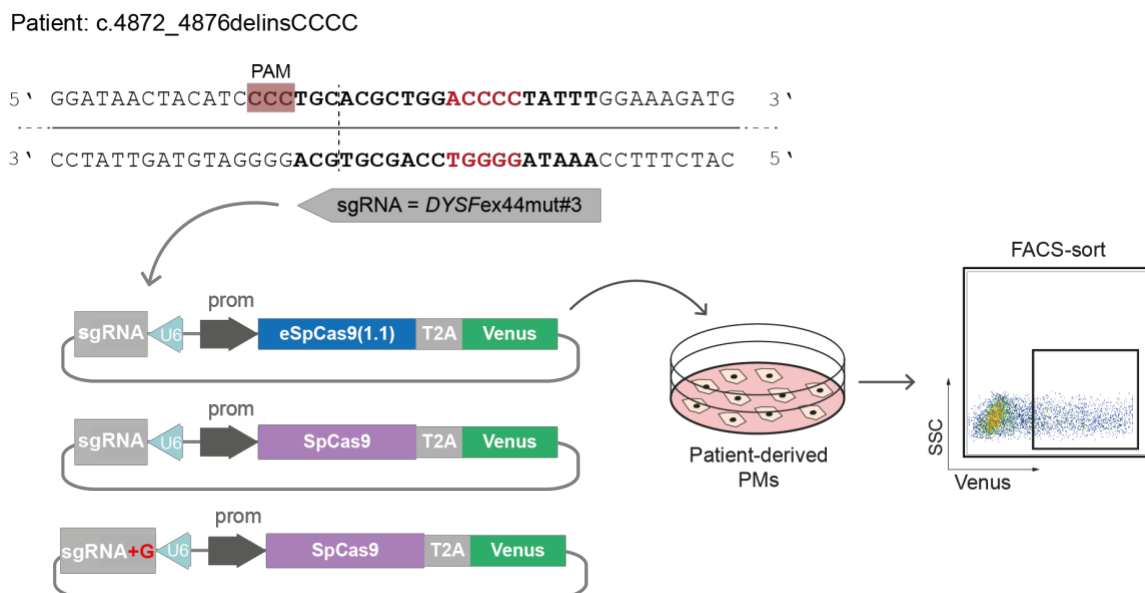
Patient: c.4872_4876delinsCCCC

PAM

5' GGATAACTACATCCCCTGCACGCTGGACCCCTATTTGGAAAGATG 3'

3' CCTATTGATGTAGGGGACGTGCGACCTGGGGATAAACCTTTCTAC 5'

sgRNA = *DYSF*ex44mut#3

prom
sgRNA U6 eSpCas9(1.1) T2A Venus

prom
sgRNA U6 SpCas9 T2A Venus

prom
sgRNA+G U6 SpCas9 T2A Venus

Patient-derived PMs

FACS-sort

SSC

Venus